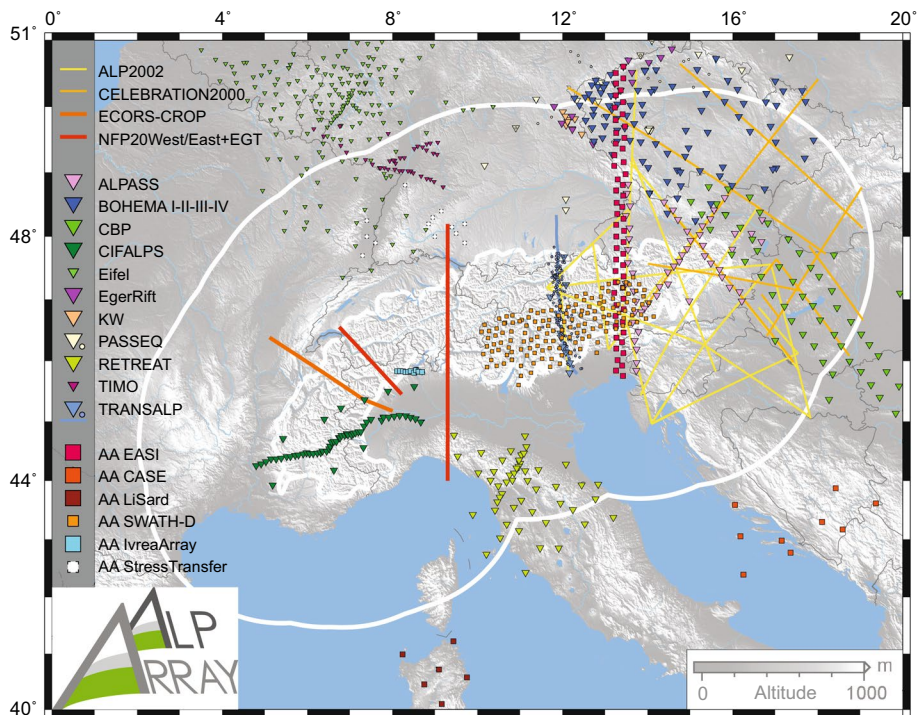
0° 4° 8° 12° 16° 20°

51° 48° 44° 40°

ALP2002
CELEBRATION2000
ECORS-CROP
NFP20West/East+EGT

ALPASS
BOHEMA I-II-III-IV
CBP
CIFALPS
Eifel
EgerRift
KW
PASSEQ
RETREAT
TIMO
TRANSALP

AA EASI
AA CASE
AA LiSard
AA SWATH-D
AA IvreaArray
AA StressTransfer

ALP ARRAY

m
0 Altitude 1000